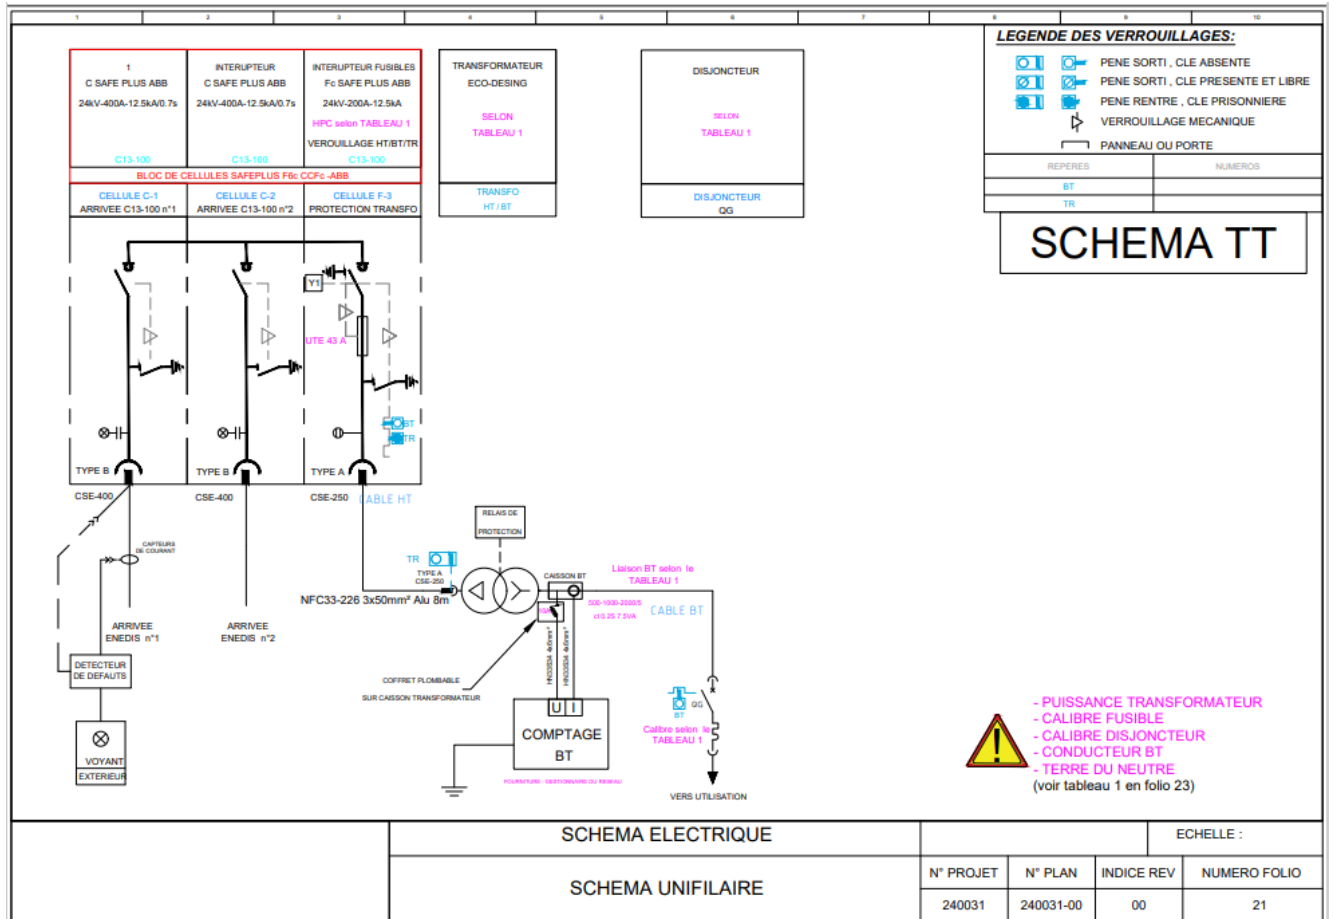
1 2 3 4 5 6 7 8 9 10

| 1 C SAFE PLUS ABB 24kV-400A-12.5kA/0.7s C13-100 | INTERUPTEUR C SAFE PLUS ABB 24kV-400A-12.5kA/0.7s C13-100 | INTERUPTEUR FUSIBLES Fc SAFE PLUS ABB 24kV-200A-12.5kA HPC selon TABLEAU 1 VEROUILLAGE HT/BT/TR C13-100 |
|---|---|---|
| BLOC DE CELLULES SAFEPLUS F6c CCFc -ABB | | |
| CELLULE C-1 ARRIVEE C13-100 n°1 | CELLULE C-2 ARRIVEE C13-100 n°2 | CELLULE F-3 PROTECTION TRANSFO |

TRANSFORMATEUR ECO-DESING
SELON TABLEAU 1
TRANSFO HT / BT

DISJONCTEUR
SELON TABLEAU 1
DISJONCTEUR QG

LEGENDE DES VERROUILLAGES:
PENE SORTI , CLE ABSENTE
PENE SORTI , CLE PRESENTE ET LIBRE
PENE RENTRE , CLE PRISONNIERE
VERROUILLAGE MECANIQUE
PANNEAU OU PORTE

| REPERES | NUMEROS |
|---|---|
| BT | |
| TR | |

SCHEMA TT

Y1
UTE 43 A
BT
TR
TYPE B
TYPE B
TYPE A
CSE-400
CSE-400
CSE-250
CABLE HT
CAPTEURS DE COURANT
ARRIVEE ENEDIS n°1
ARRIVEE ENEDIS n°2
DETECTEUR DE DEFAUTS
VOYANT EXTERIEUR
RELAIS DE PROTECTION
TR
TYPE A CSE-250
NFC33-226 3x50mm² Alu 8m
CAISSON BT
Liaison BT selon le TABLEAU 1
500-1000-2000/5 cl0.2S 7.5VA
CABLE BT
COFFRET PLOMBABLE
SUR CAISSON TRANSFORMATEUR
U I
COMPTAGE BT
FOURNITURE : GESTIONNAIRE DU RESEAU
BT QG
Calibre selon le TABLEAU 1
VERS UTILISATION

- PUISSANCE TRANSFORMATEUR
- CALIBRE FUSIBLE
- CALIBRE DISJONCTEUR
- CONDUCTEUR BT
- TERRE DU NEUTRE
(voir tableau 1 en folio 23)

| SCHEMA ELECTRIQUE | | | ECHELLE : | |
|---|---|---|---|---|
| SCHEMA UNIFILAIRE | N° PROJET | N° PLAN | INDICE REV | NUMERO FOLIO |
| | 240031 | 240031-00 | 00 | 21 |